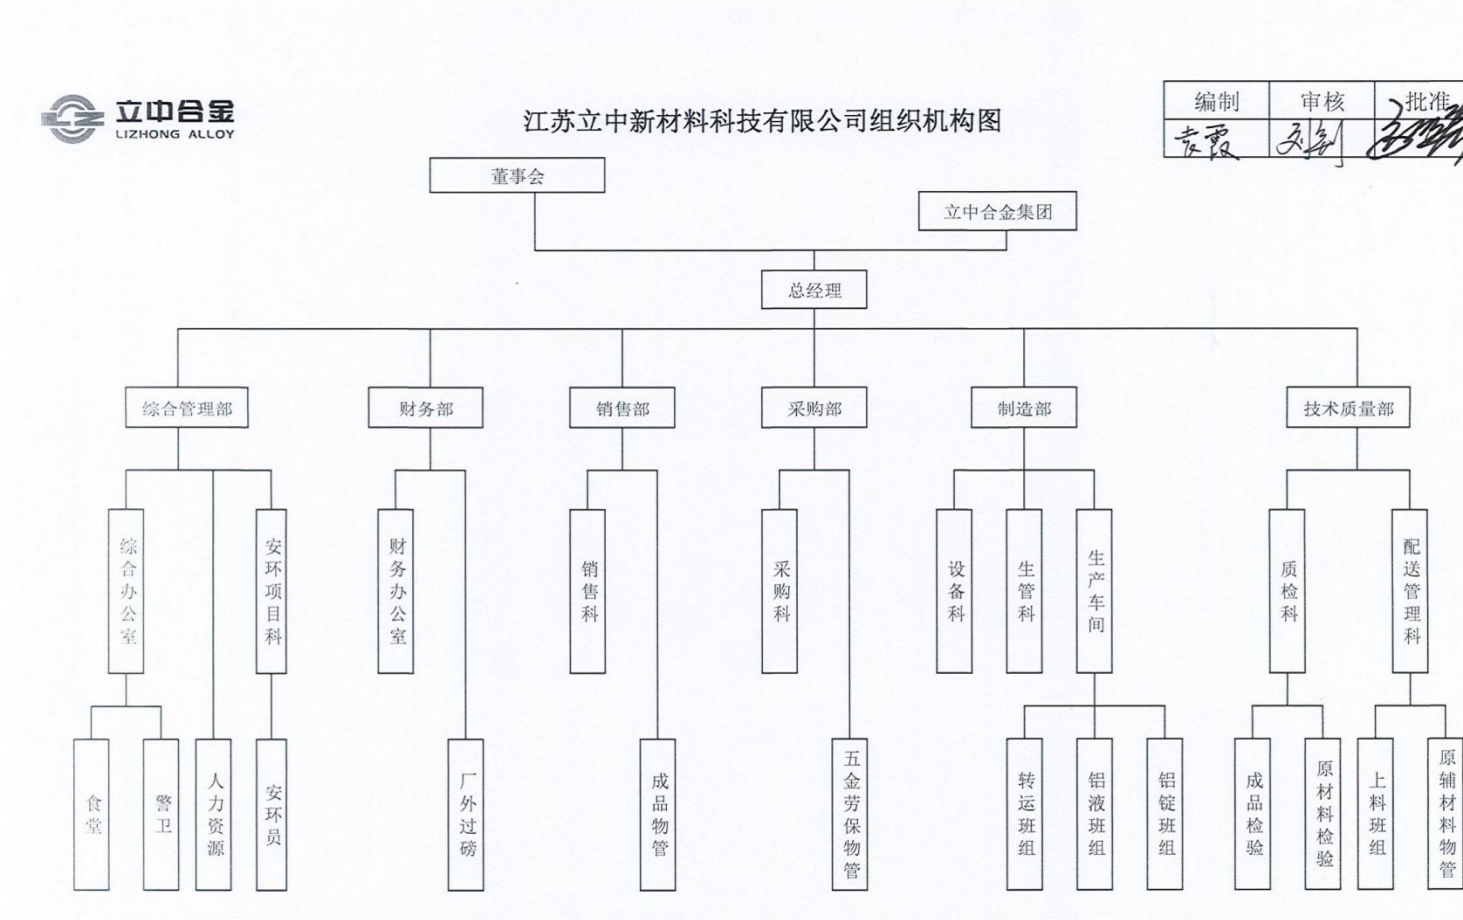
立中合金
LIZHONG ALLOY

江苏立中新材料科技有限公司组织机构图

| 编制 | 审核 | 批准 |
|---|---|---|
| 袁霞 | 刘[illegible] | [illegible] |

董事会
立中合金集团
总经理

综合管理部
财务部
销售部
采购部
制造部
技术质量部

综合办公室
人力资源
安环项目科
财务办公室
厂外过磅
销售科
成品物管
采购科
五金劳保物管
设备科
生管科
生产车间
质检科
配送管理科

食堂
警卫
安环员
转运班组
铝液班组
铝锭班组
成品检验
原材料检验
上料班组
原辅材料物管